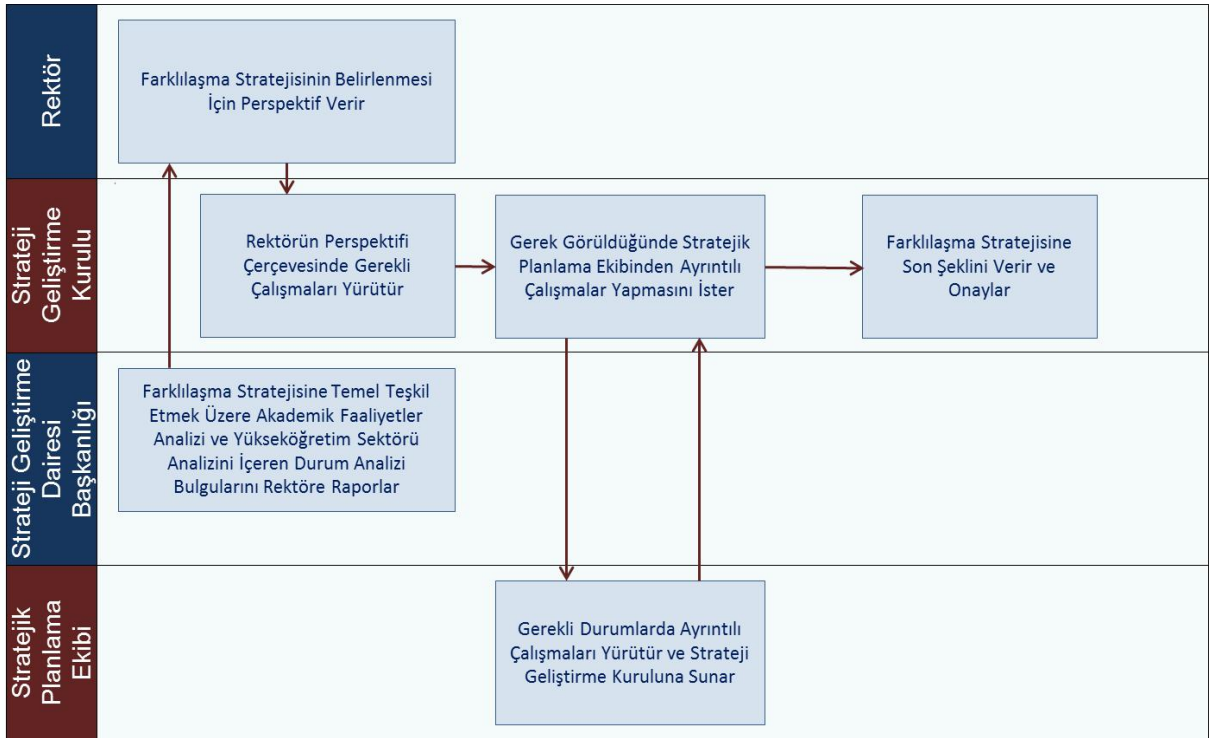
Rektör

Farklılaşma Stratejisinin Belirlenmesi İçin Perspektif Verir

Strateji Geliştirme Kurulu

Rektörün Perspektifi Çerçevesinde Gerekli Çalışmaları Yürütür

Gerek Görüldüğünde Stratejik Planlama Ekibinden Ayrıntılı Çalışmalar Yapmasını İster

Farklılaşma Stratejisine Son Şeklini Verir ve Onaylar

Strateji Geliştirme Dairesi Başkanlığı

Farklılaşma Stratejisine Temel Teşkil Etmek Üzere Akademik Faaliyetler Analizi ve Yükseköğretim Sektörü Analizini İçeren Durum Analizi Bulgularını Rektöre Raporlar

Stratejik Planlama Ekibi

Gerekli Durumlarda Ayrıntılı Çalışmaları Yürütür ve Strateji Geliştirme Kuruluna Sunar